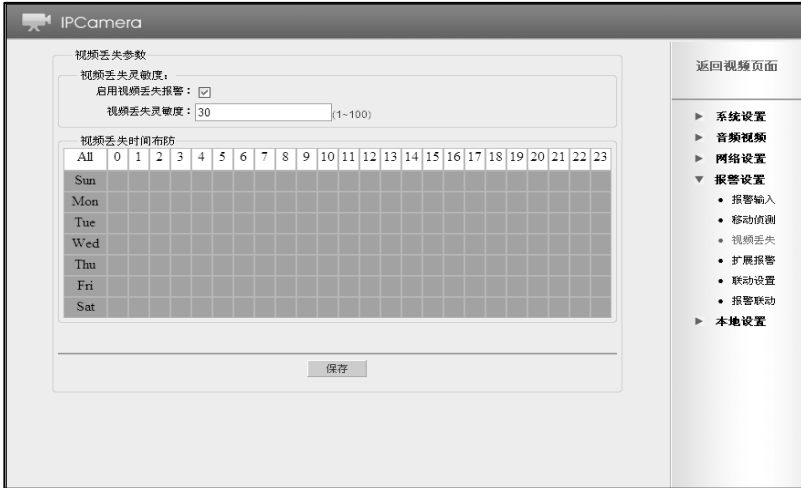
IPCamera

视频丢失参数

视频丢失灵敏度：

启用视频丢失报警：☑

视频丢失灵敏度：30 (1~100)

视频丢失时间布防

| All | 0 | 1 | 2 | 3 | 4 | 5 | 6 | 7 | 8 | 9 | 10 | 11 | 12 | 13 | 14 | 15 | 16 | 17 | 18 | 19 | 20 | 21 | 22 | 23 |
|---|---|---|---|---|---|---|---|---|---|---|---|---|---|---|---|---|---|---|---|---|---|---|---|---|
| Sun | | | | | | | | | | | | | | | | | | | | | | | | |
| Mon | | | | | | | | | | | | | | | | | | | | | | | | |
| Tue | | | | | | | | | | | | | | | | | | | | | | | | |
| Wed | | | | | | | | | | | | | | | | | | | | | | | | |
| Thu | | | | | | | | | | | | | | | | | | | | | | | | |
| Fri | | | | | | | | | | | | | | | | | | | | | | | | |
| Sat | | | | | | | | | | | | | | | | | | | | | | | | |

保存

返回视频页面

系统设置
音频视频
网络设置
报警设置
• 报警输入
• 移动侦测
• 视频丢失
• 扩展报警
• 联动设置
• 报警联动
本地设置